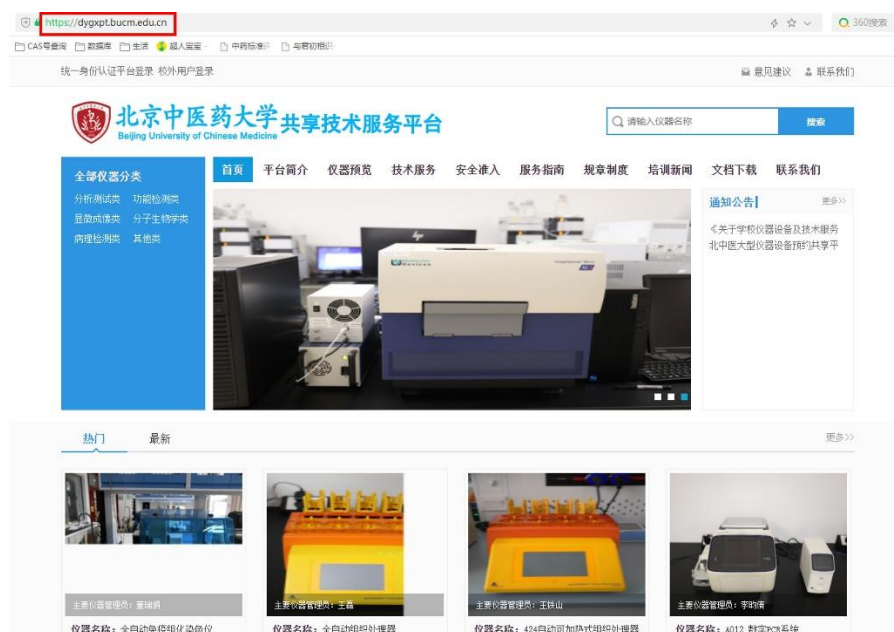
https://dygxpt.bucm.edu.cn

360搜索

CAS号查询 数据库 生活 超人宝宝 中药标准 与君初相识

统一身份认证平台登录 校外用户登录

意见建议 联系我们

北京中医药大学 Beijing University of Chinese Medicine 共享技术服务平台

请输入仪器名称

搜索

全部仪器分类

分析测试类 功能检测类

显微成像类 分子生物学类

病理检测类 其他类

首页 平台简介 仪器预览 技术服务 安全准入 服务指南 规章制度 培训新闻 文档下载 联系我们

通知公告

更多>>

《关于学校仪器设备及技术服务北中医大型仪器设备预约共享平

热门 最新

更多>>

主要仪器管理员：董瑞娟

仪器名称：全自动免疫组化染色仪

主要仪器管理员：王鑫

仪器名称：全自动组织处理器

主要仪器管理员：王铁山

仪器名称：424自动可加热式组织处理器

主要仪器管理员：李明清

仪器名称：A012 数字PCR系统